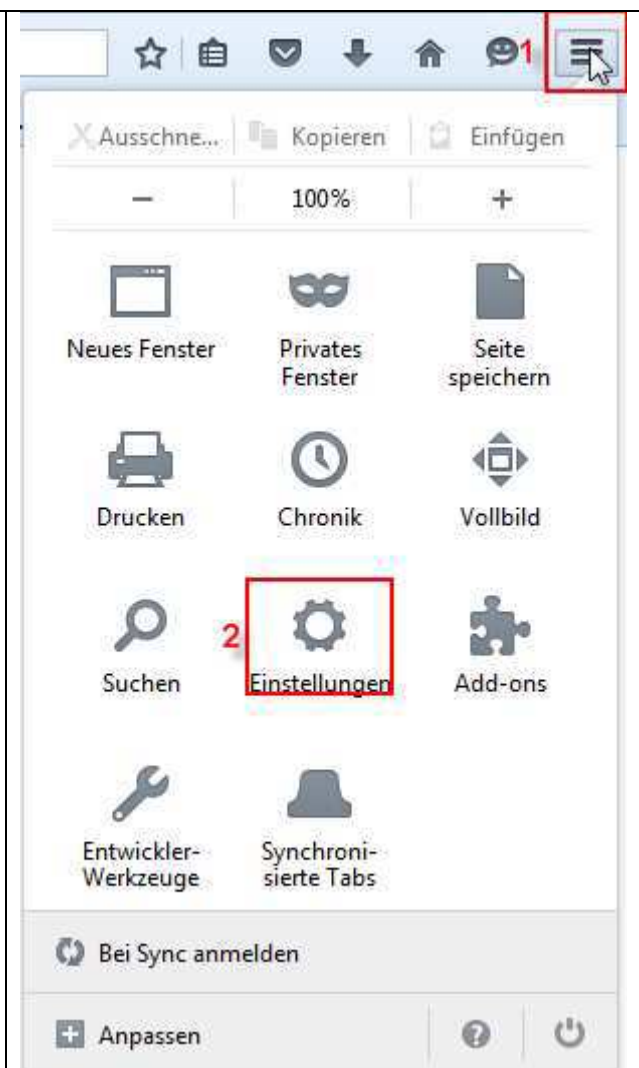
1

Ausschne... Kopieren Einfügen

– 100% +

Neues Fenster

Privates Fenster

Seite speichern

Drucken

Chronik

Vollbild

2

Suchen

Einstellungen

Add-ons

Entwickler-Werkzeuge

Synchroni-sierte Tabs

Bei Sync anmelden

Anpassen